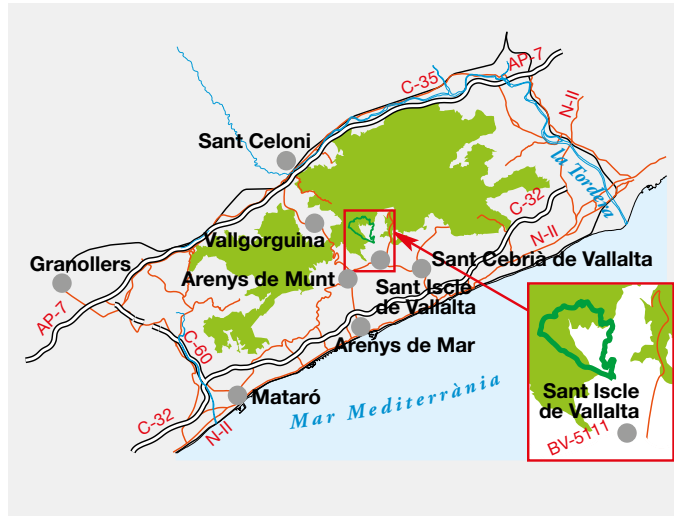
AP-7
C-35
N-II
Sant Celoni
la Tordera
C-32
Vallgorguina
N-II
Granollers
Sant Cebrià de Vallalta
Arenys de Munt
Sant Iscle de Vallalta
AP-7
C-60
Arenys de Mar
Sant Iscle de Vallalta
Mataró
Mar Mediterrània
C-32
N-II
BV-5111